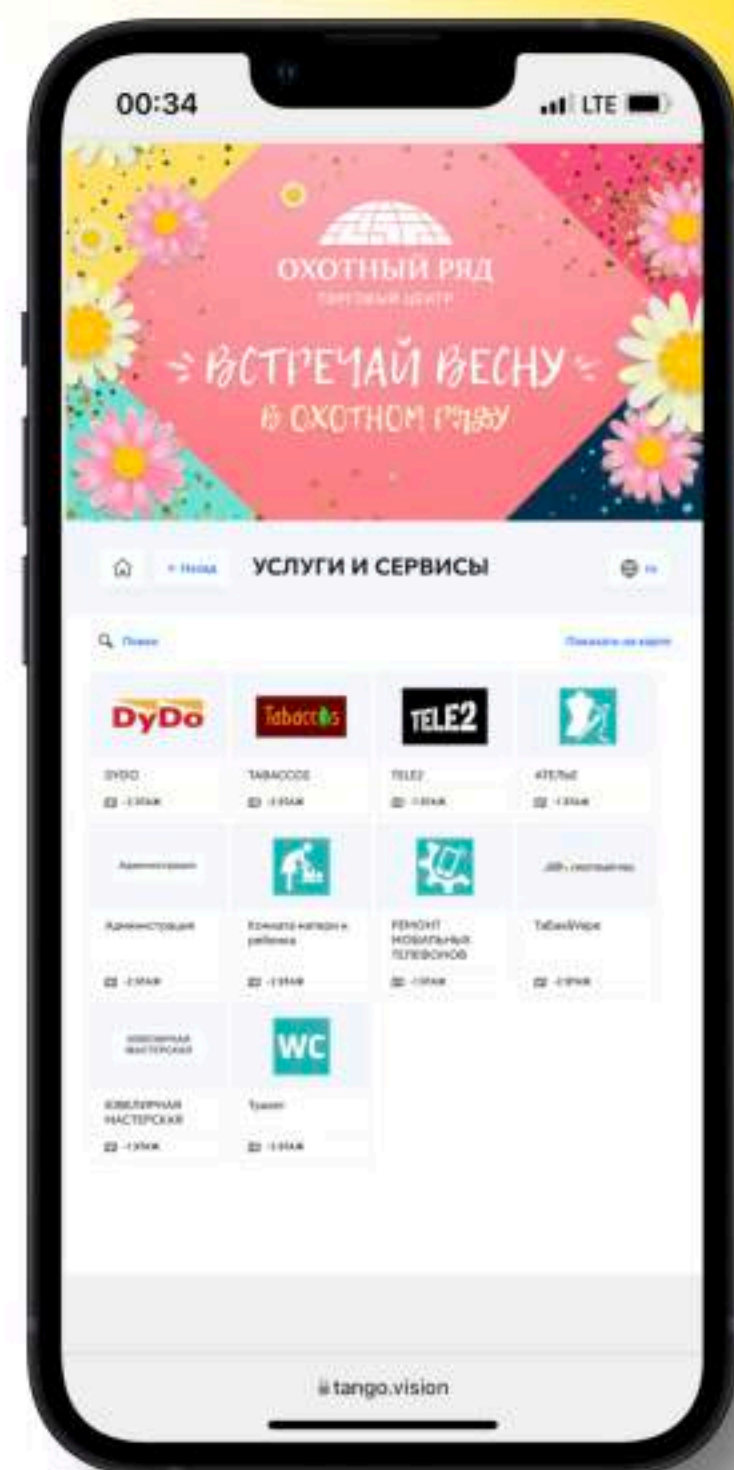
00:34

LTE

ОХОТНЫЙ РЯД

ТОРГОВЫЙ ЦЕНТР

ВСТРЕЧАЙ ВЕСНУ

В ОХОТНОМ РЯДУ

← Назад

УСЛУГИ И СЕРВИСЫ

Поиск

Показать на карте

DyDo

DYDO

-2 ЭТАЖ

Tabaccos

TABACCOS

-2 ЭТАЖ

TELE2

TELE2

-1 ЭТАЖ

АТЕЛЬЕ

-1 ЭТАЖ

Администрация

Администрация

-2 ЭТАЖ

Комната матери и ребенка

-2 ЭТАЖ

РЕМОНТ МОБИЛЬНЫХ ТЕЛЕФОНОВ

-1 ЭТАЖ

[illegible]

TabacVape

-2 ЭТАЖ

ЮВЕЛИРНАЯ МАСТЕРСКАЯ

ЮВЕЛИРНАЯ МАСТЕРСКАЯ

-1 ЭТАЖ

WC

Туалет

-1 ЭТАЖ

tango.vision